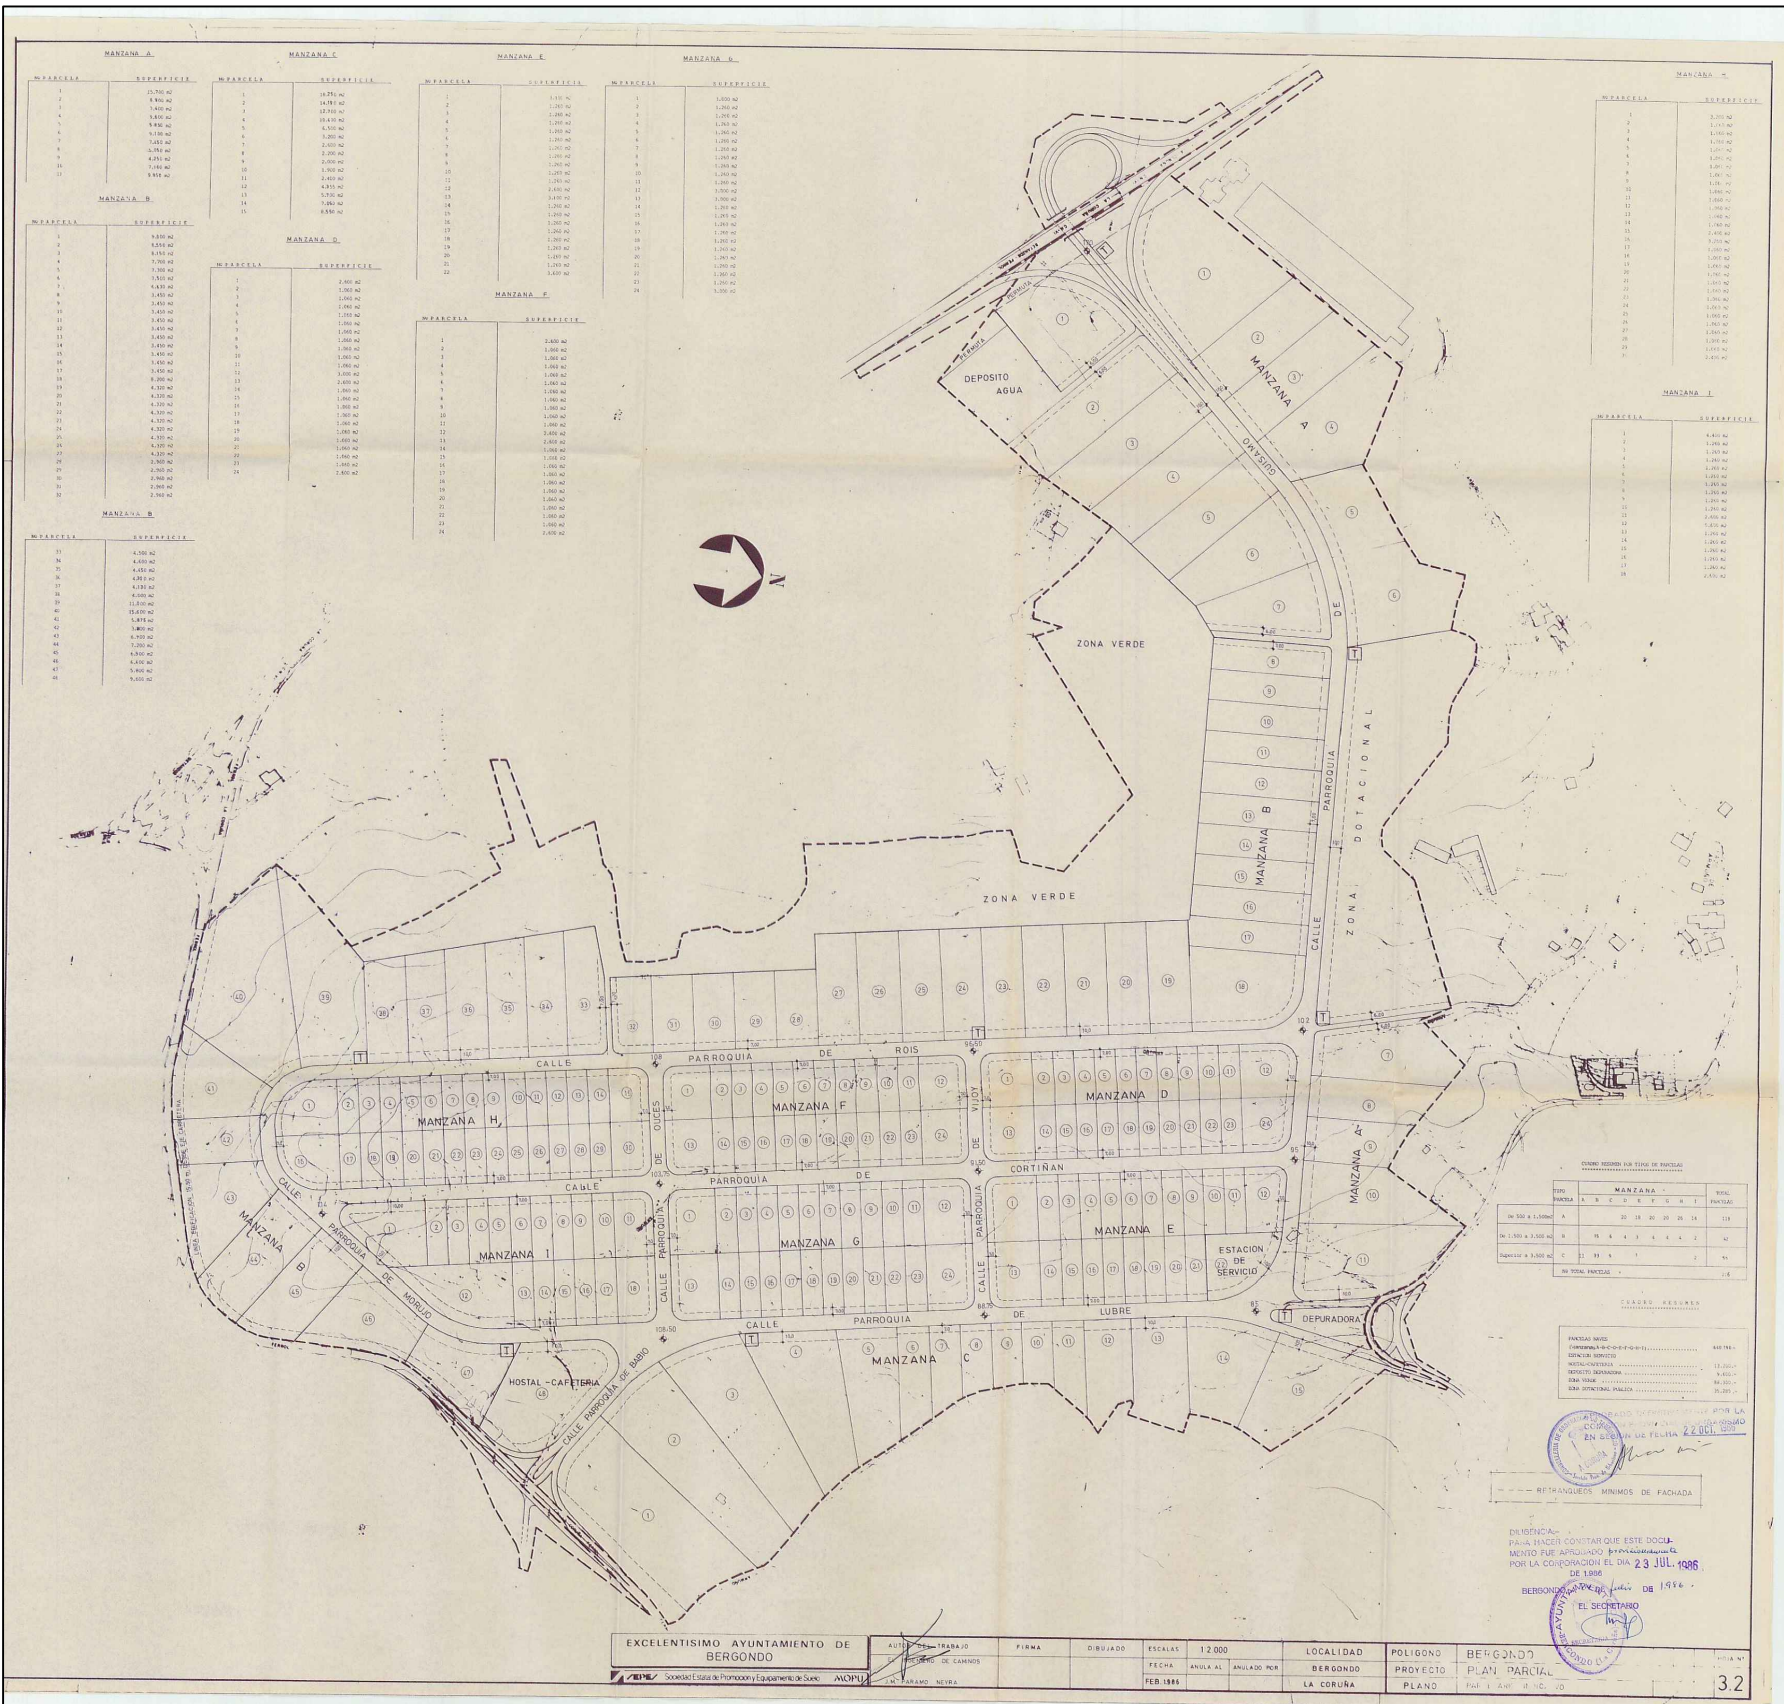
MANZANA A

| Nº PARCELA | SUPERFICIE |
|---|---|
| 1 | 15.700 m2 |
| 2 | 8.900 m2 |
| 3 | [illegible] |
| 4 | 9.800 m2 |
| 5 | 9.950 m2 |
| 6 | 9.100 m2 |
| 7 | 7.650 m2 |
| 8 | 5.350 m2 |
| 9 | 4.250 m2 |
| 10 | 7.080 m2 |
| 11 | 9.850 m2 |

MANZANA B

| Nº PARCELA | SUPERFICIE |
|---|---|
| 1 | 9.000 m2 |
| 2 | 8.550 m2 |
| 3 | 8.150 m2 |
| 4 | 7.700 m2 |
| 5 | 7.300 m2 |
| 6 | 3.910 m2 |
| 7 | 4.630 m2 |
| 8 | 3.450 m2 |
| 9 | 3.450 m2 |
| 10 | 3.450 m2 |
| 11 | 3.450 m2 |
| 12 | 3.450 m2 |
| 13 | 3.450 m2 |
| 14 | 3.450 m2 |
| 15 | 3.450 m2 |
| 16 | 3.450 m2 |
| 17 | 3.450 m2 |
| 18 | 8.200 m2 |
| 19 | 4.320 m2 |
| 20 | 4.320 m2 |
| 21 | 4.320 m2 |
| 22 | 4.320 m2 |
| 23 | 4.320 m2 |
| 24 | 4.320 m2 |
| 25 | 4.320 m2 |
| 26 | 4.320 m2 |
| 27 | 4.320 m2 |
| 28 | 2.960 m2 |
| 29 | 2.960 m2 |
| 30 | 2.960 m2 |
| 31 | 2.960 m2 |
| 32 | 2.960 m2 |

MANZANA B

| Nº PARCELA | SUPERFICIE |
|---|---|
| 33 | 4.500 m2 |
| 34 | 4.600 m2 |
| 35 | 4.450 m2 |
| 36 | 4.800 m2 |
| 37 | 4.150 m2 |
| 38 | 4.000 m2 |
| 39 | 11.800 m2 |
| 40 | 15.600 m2 |
| 41 | 5.870 m2 |
| 42 | 3.800 m2 |
| 43 | 8.900 m2 |
| 44 | 7.200 m2 |
| 45 | 4.900 m2 |
| 46 | 4.650 m2 |
| 47 | 5.900 m2 |
| 48 | 5.000 m2 |

MANZANA C

| Nº PARCELA | SUPERFICIE |
|---|---|
| 1 | 16.250 m2 |
| 2 | 14.150 m2 |
| 3 | 12.500 m2 |
| 4 | 10.450 m2 |
| 5 | 6.500 m2 |
| 6 | 3.050 m2 |
| 7 | 2.600 m2 |
| 8 | 2.200 m2 |
| 9 | 2.000 m2 |
| 10 | 1.900 m2 |
| 11 | 2.400 m2 |
| 12 | 4.855 m2 |
| 13 | 5.950 m2 |
| 14 | 7.050 m2 |
| 15 | 8.850 m2 |

MANZANA D

| Nº PARCELA | SUPERFICIE |
|---|---|
| 1 | 2.400 m2 |
| 2 | 1.060 m2 |
| 3 | 1.060 m2 |
| 4 | 1.060 m2 |
| 5 | 1.100 m2 |
| 6 | 1.060 m2 |
| 7 | 1.060 m2 |
| 8 | 1.060 m2 |
| 9 | 1.060 m2 |
| 10 | 1.060 m2 |
| 11 | 1.060 m2 |
| 12 | 3.600 m2 |
| 13 | 2.600 m2 |
| 14 | 1.060 m2 |
| 15 | 1.060 m2 |
| 16 | 1.060 m2 |
| 17 | 1.060 m2 |
| 18 | 1.060 m2 |
| 19 | 1.060 m2 |
| 20 | 1.060 m2 |
| 21 | 1.060 m2 |
| 22 | 1.060 m2 |
| 23 | 1.060 m2 |
| 24 | 2.600 m2 |

MANZANA E

| Nº PARCELA | SUPERFICIE |
|---|---|
| 1 | 3.550 m2 |
| 2 | 1.260 m2 |
| 3 | 1.260 m2 |
| 4 | 1.260 m2 |
| 5 | 1.260 m2 |
| 6 | 1.260 m2 |
| 7 | 1.260 m2 |
| 8 | 1.260 m2 |
| 9 | 1.260 m2 |
| 10 | 1.260 m2 |
| 11 | 1.260 m2 |
| 12 | 3.600 m2 |
| 13 | 3.400 m2 |
| 14 | 1.260 m2 |
| 15 | 1.260 m2 |
| 16 | 1.260 m2 |
| 17 | 1.260 m2 |
| 18 | 1.260 m2 |
| 19 | 1.260 m2 |
| 20 | 1.260 m2 |
| 21 | 1.260 m2 |
| 22 | 3.600 m2 |

MANZANA F

| Nº PARCELA | SUPERFICIE |
|---|---|
| 1 | 2.600 m2 |
| 2 | 1.060 m2 |
| 3 | 1.060 m2 |
| 4 | 1.060 m2 |
| 5 | 1.060 m2 |
| 6 | 1.060 m2 |
| 7 | 1.060 m2 |
| 8 | 1.060 m2 |
| 9 | 1.060 m2 |
| 10 | 1.060 m2 |
| 11 | 1.060 m2 |
| 12 | 2.600 m2 |
| 13 | 2.600 m2 |
| 14 | 1.060 m2 |
| 15 | 1.060 m2 |
| 16 | 1.060 m2 |
| 17 | 1.060 m2 |
| 18 | 1.060 m2 |
| 19 | 1.060 m2 |
| 20 | 1.060 m2 |
| 21 | 1.060 m2 |
| 22 | 1.060 m2 |
| 23 | 1.060 m2 |
| 24 | 2.600 m2 |

MANZANA G

| Nº PARCELA | SUPERFICIE |
|---|---|
| 1 | 3.000 m2 |
| 2 | 1.260 m2 |
| 3 | 1.260 m2 |
| 4 | 1.260 m2 |
| 5 | 1.260 m2 |
| 6 | 1.260 m2 |
| 7 | 1.260 m2 |
| 8 | 1.260 m2 |
| 9 | 1.260 m2 |
| 10 | 1.260 m2 |
| 11 | 1.260 m2 |
| 12 | 3.000 m2 |
| 13 | 3.000 m2 |
| 14 | 1.260 m2 |
| 15 | 1.260 m2 |
| 16 | 1.260 m2 |
| 17 | 1.260 m2 |
| 18 | 1.260 m2 |
| 19 | 1.260 m2 |
| 20 | 1.260 m2 |
| 21 | 1.260 m2 |
| 22 | 1.260 m2 |
| 23 | 1.260 m2 |
| 24 | 3.000 m2 |

MANZANA H

| Nº PARCELA | SUPERFICIE |
|---|---|
| 1 | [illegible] |
| ... | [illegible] |

MANZANA I

| Nº PARCELA | SUPERFICIE |
|---|---|
| 1 | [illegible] |
| ... | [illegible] |

N

DEPOSITO AGUA

PERMUTA

MANZANA A

GUISAMO

ZONA VERDE

ZONA VERDE

MANZANA B

CALLE PARROQUIA DE ZONA DOTACIONAL

CALLE PARROQUIA DE ROIS

MANZANA H

MANZANA F

MANZANA D

CALLE DE DUICES

CALLE DE VIJOY

CALLE PARROQUIA DE CORTIÑAN

MANZANA A

MANZANA I

MANZANA G

MANZANA E

CALLE PARROQUIA

CALLE PARROQUIA

ESTACION DE SERVICIO

CALLE PARROQUIA DE MORUJO

MANZANA B

CALLE PARROQUIA DE LUBRE

DEPURADORA

MANZANA C

HOSTAL - CAFETERIA

CALLE PARROQUIA DE BABIO

CUADRO RESUMEN POR TIPOS DE PARCELAS

CUADRO RESUMEN

---- RETRANQUEOS MINIMOS DE FACHADA

APROBADO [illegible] POR LA CORPORACION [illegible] EN SESION DE FECHA 22 OCT. 1986

DILIGENCIA-
PARA HACER CONSTAR QUE ESTE DOCUMENTO FUE APROBADO provisionalmente POR LA CORPORACION EL DIA 23 JUL. 1986 DE 1986
BERGONDO 24 de julio DE 1986.
EL SECRETARIO

EXCELENTISIMO AYUNTAMIENTO DE BERGONDO

SEPES Sociedad Estatal de Promocion y Equipamiento de Suelo MOPU

| AUTOR DEL TRABAJO | FIRMA | DIBUJADO | ESCALAS | 1:2.000 | LOCALIDAD | POLIGONO | BERGONDO | HOJA Nº |
|---|---|---|---|---|---|---|---|---|
| EL INGENIERO DE CAMINOS | | | FECHA | ANULA AL / ANULADO POR | BERGONDO | PROYECTO | PLAN PARCIAL | |
| J.M. PARAMO NEYRA | | | FEB. 1986 | | LA CORUÑA | PLANO | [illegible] | 3.2 |